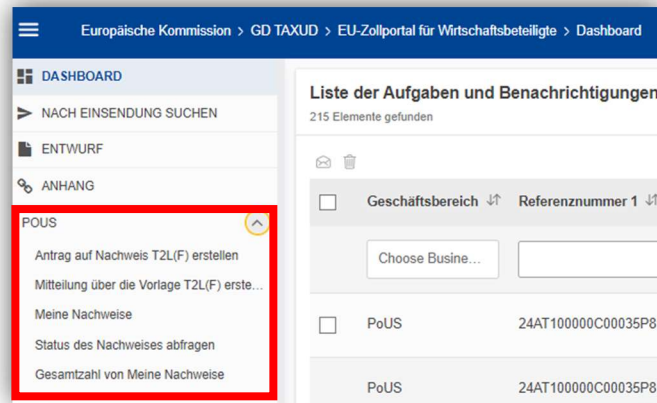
Europäische Kommission > GD TAXUD > EU-Zollportal für Wirtschaftsbeteiligte > Dashboard

DASHBOARD
NACH EINSENDUNG SUCHEN
ENTWURF
ANHANG
POUS
Antrag auf Nachweis T2L(F) erstellen
Mitteilung über die Vorlage T2L(F) erste...
Meine Nachweise
Status des Nachweises abfragen
Gesamtzahl von Meine Nachweise

Liste der Aufgaben und Benachrichtigungen
215 Elemente gefunden

| | Geschäftsbereich | Referenznummer 1 |
|---|---|---|
| | Choose Busine... | |
| | PoUS | 24AT100000C00035P8 |
| | PoUS | 24AT100000C00035P8 |